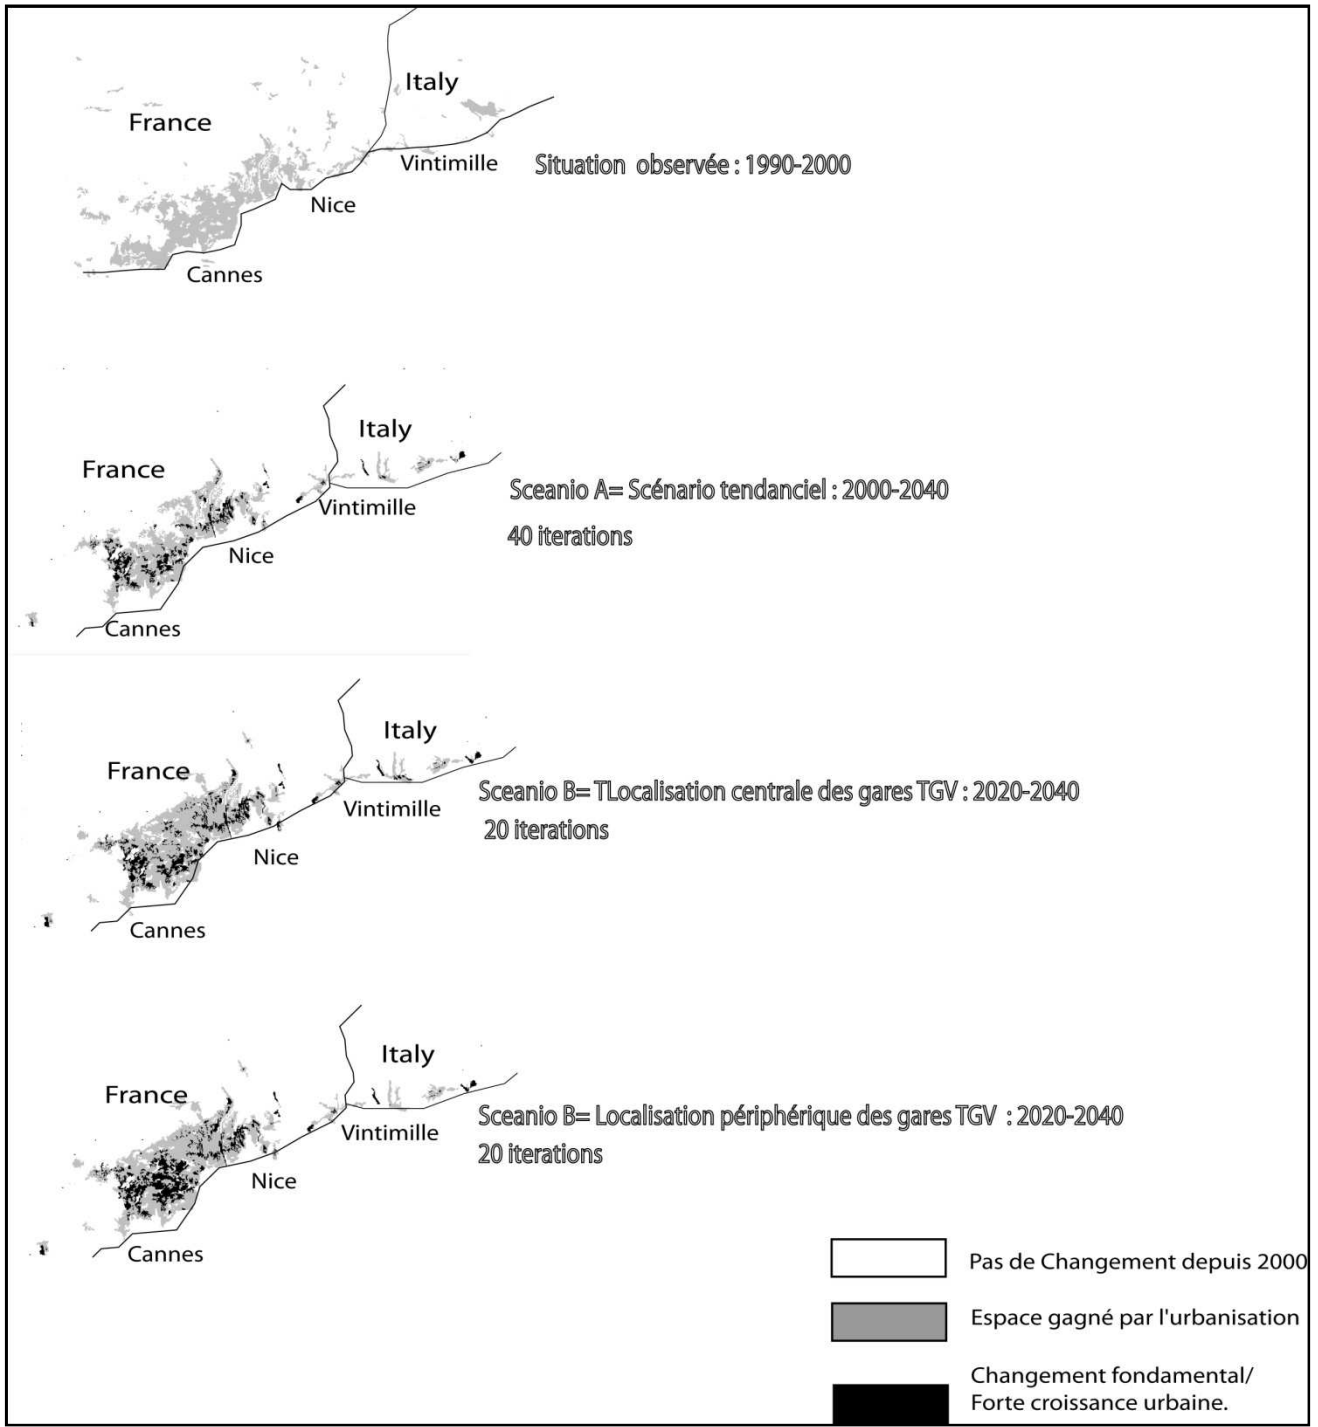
Italy
France
Vintimille
Nice
Cannes
Situation observée : 1990-2000

Italy
France
Vintimille
Nice
Cannes
Sceanio A= Scénario tendanciel : 2000-2040
40 iterations

Italy
France
Vintimille
Nice
Cannes
Sceanio B= TLocalisation centrale des gares TGV : 2020-2040
20 iterations

Italy
France
Vintimille
Nice
Cannes
Sceanio B= Localisation périphérique des gares TGV : 2020-2040
20 iterations

Pas de Changement depuis 2000
Espace gagné par l'urbanisation
Changement fondamental/
Forte croissance urbaine.